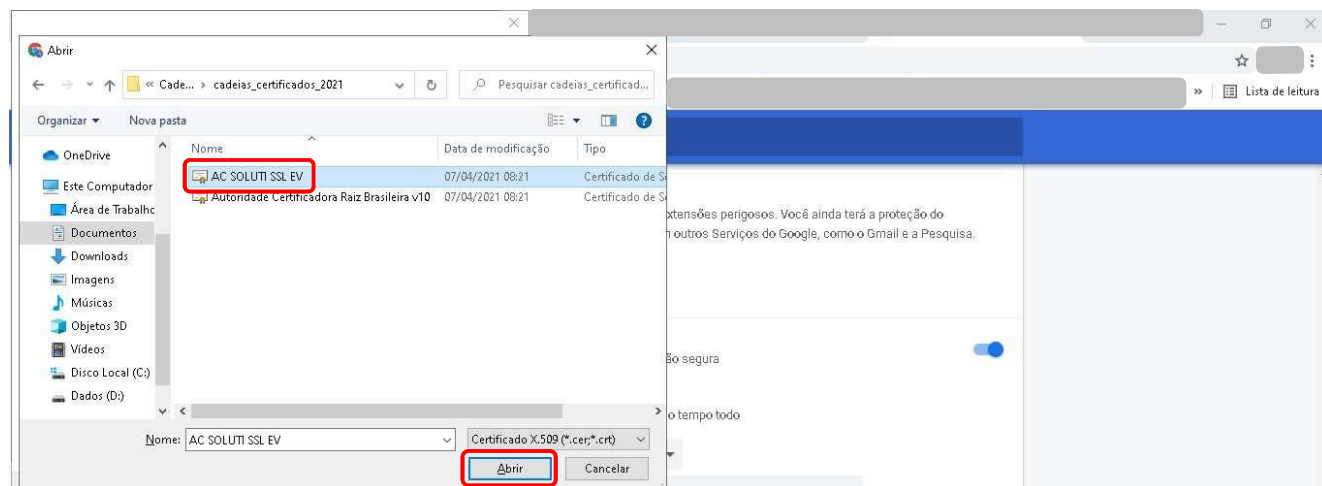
Abrir

« Cade... › cadeias_certificados_2021

Pesquisar cadeias_certificad...

Organizar ▾ Nova pasta

OneDrive
Este Computador
Área de Trabalho
Documentos
Downloads
Imagens
Músicas
Objetos 3D
Vídeos
Disco Local (C:)
Dados (D:)

| Nome | Data de modificação | Tipo |
|---|---|---|
| AC SOLUTI SSL EV | 07/04/2021 08:21 | Certificado de S |
| Autoridade Certificadora Raiz Brasileira v10 | 07/04/2021 08:21 | Certificado de S |

Nome: AC SOLUTI SSL EV

Certificado X.509 (*.cer;*.crt)

Abrir Cancelar

Lista de leitura

extensões perigosos. Você ainda terá a proteção do
n outros Serviços do Google, como o Gmail e a Pesquisa.

ão segura

o tempo todo